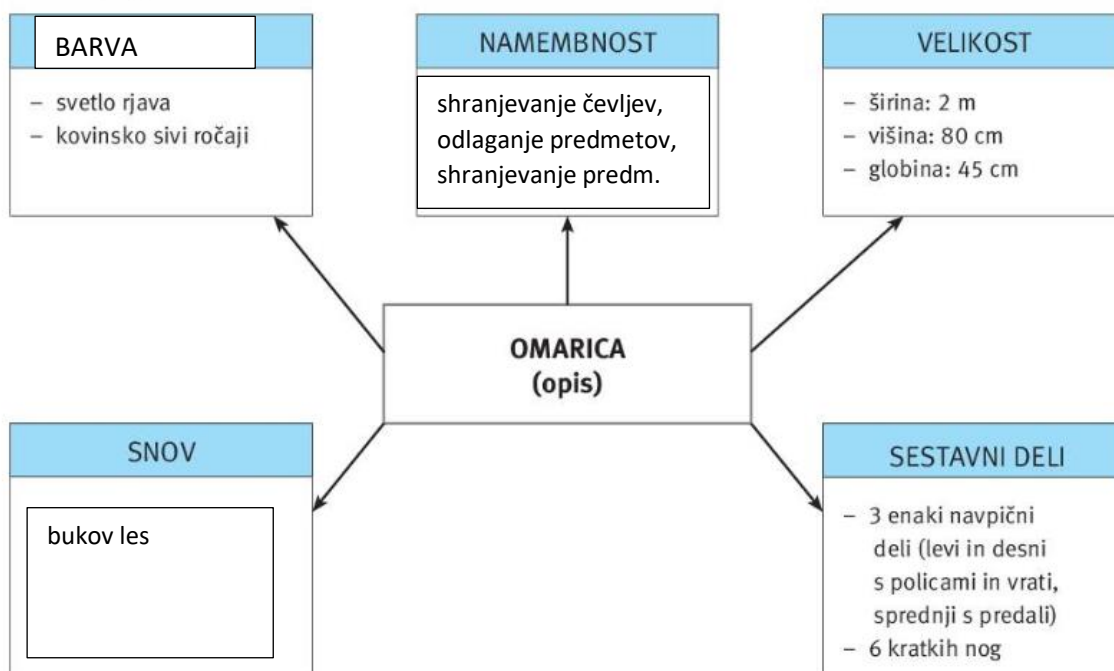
BARVA

– svetlo rjava
– kovinsko sivi ročaji

NAMEMBNOST

shranjevanje čevljev, odlaganje predmetov, shranjevanje predm.

VELIKOST

– širina: 2 m
– višina: 80 cm
– globina: 45 cm

OMARICA
(opis)

SNOV

bukov les

SESTAVNI DELI

– 3 enaki navpični deli (levi in desni s policami in vrati, sprednji s predali)
– 6 kratkih nog